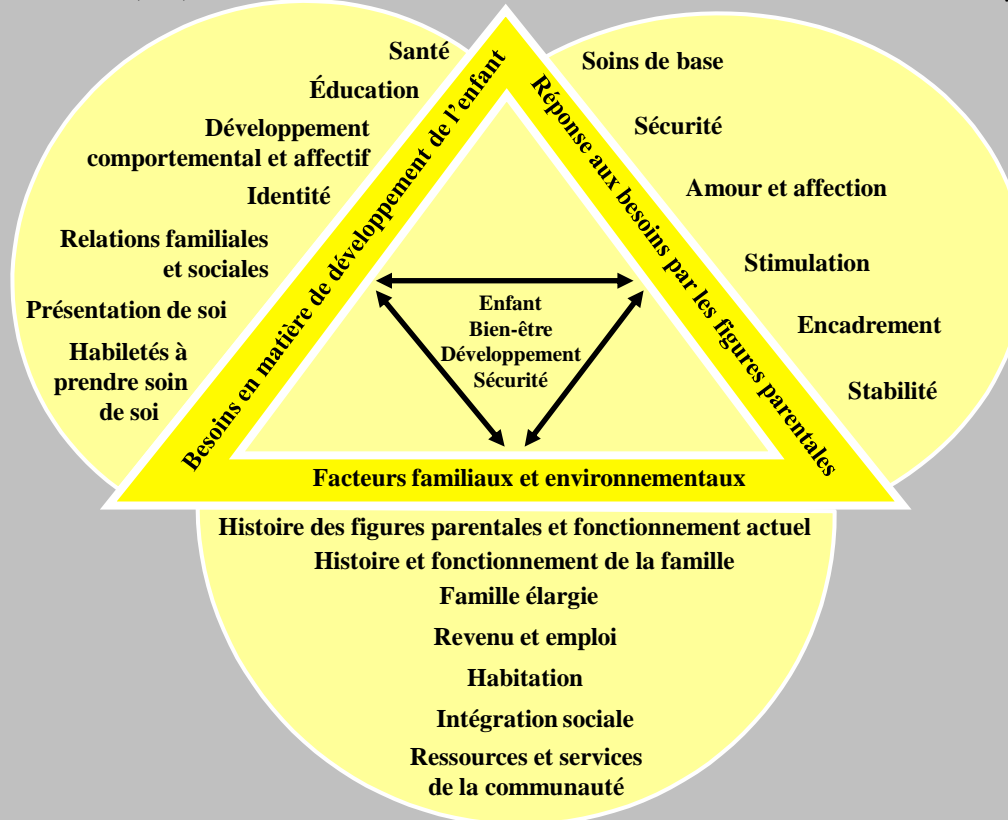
Besoins en matière de développement de l'enfant

Santé

Éducation

Développement comportemental et affectif

Identité

Relations familiales et sociales

Présentation de soi

Habiletés à prendre soin de soi

Réponse aux besoins par les figures parentales

Soins de base

Sécurité

Amour et affection

Stimulation

Encadrement

Stabilité

Enfant
Bien-être
Développement
Sécurité

Facteurs familiaux et environnementaux

Histoire des figures parentales et fonctionnement actuel

Histoire et fonctionnement de la famille

Famille élargie

Revenu et emploi

Habitation

Intégration sociale

Ressources et services de la communauté